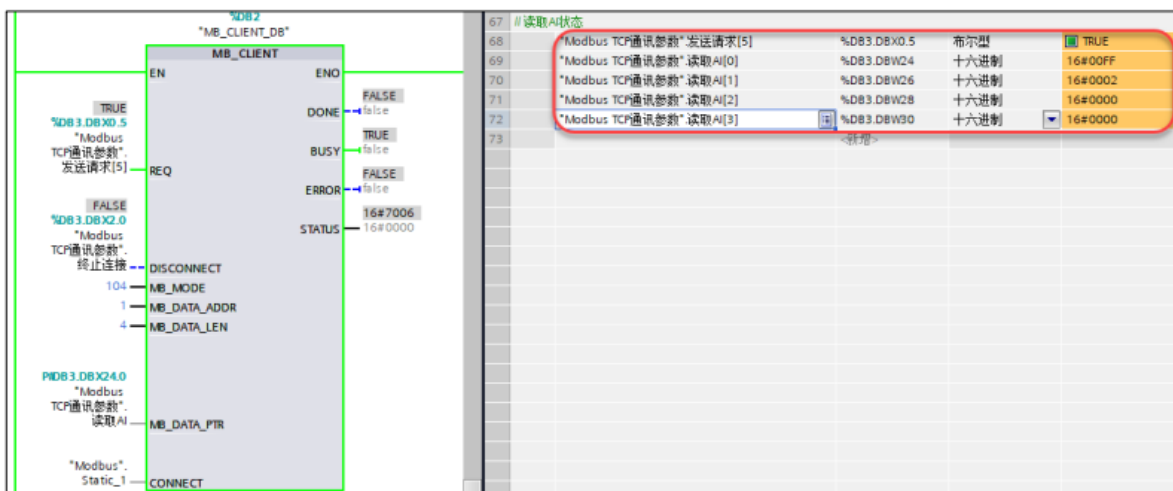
%DB2
"MB_CLIENT_DB"

MB_CLIENT

EN
ENO

DONE FALSE false
BUSY TRUE false
ERROR FALSE false
STATUS 16#7006 16#0000

TRUE
%DB3.DBX0.5
"Modbus TCP通讯参数".发送请求[5] REQ

FALSE
%DB3.DBX2.0
"Modbus TCP通讯参数".终止连接 DISCONNECT

104 MB_MODE
1 MB_DATA_ADDR
4 MB_DATA_LEN

P#DB3.DBX24.0
"Modbus TCP通讯参数".读取AI MB_DATA_PTR

"Modbus".Static_1 CONNECT

| 67 | //读取AI状态 | | | |
|---|---|---|---|---|
| 68 | "Modbus TCP通讯参数".发送请求[5] | %DB3.DBX0.5 | 布尔型 | TRUE |
| 69 | "Modbus TCP通讯参数".读取AI[0] | %DB3.DBW24 | 十六进制 | 16#00FF |
| 70 | "Modbus TCP通讯参数".读取AI[1] | %DB3.DBW26 | 十六进制 | 16#0002 |
| 71 | "Modbus TCP通讯参数".读取AI[2] | %DB3.DBW28 | 十六进制 | 16#0000 |
| 72 | "Modbus TCP通讯参数".读取AI[3] | %DB3.DBW30 | 十六进制 | 16#0000 |
| 73 | | <新增> | | |